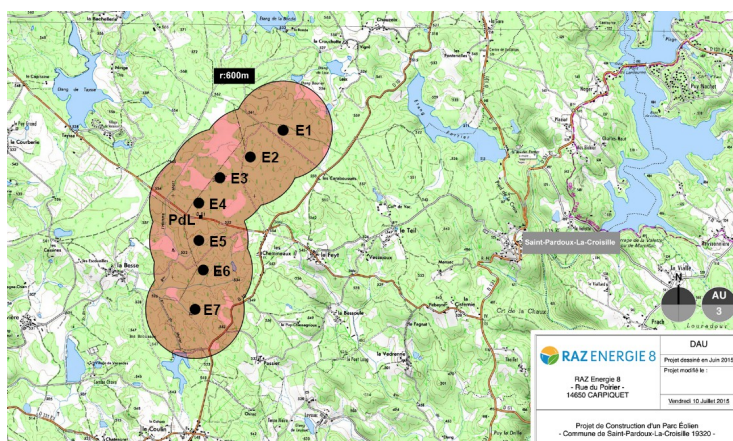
r:600m

E1
E2
E3
E4
PdL
E5
E6
E7

Saint-Pardoux-La-Croisille

N

AU
3

RAZ ENERGIE 8

DAU

Projet dessiné en Juin 2015

Projet modifié le :

RAZ Energie 8
- Rue du Poirier -
14650 CARPIQUET

Vendredi 10 Juillet 2015

Projet de Construction d'un Parc Éolien
- Commune de Saint-Pardoux-La-Croisille 19320 -